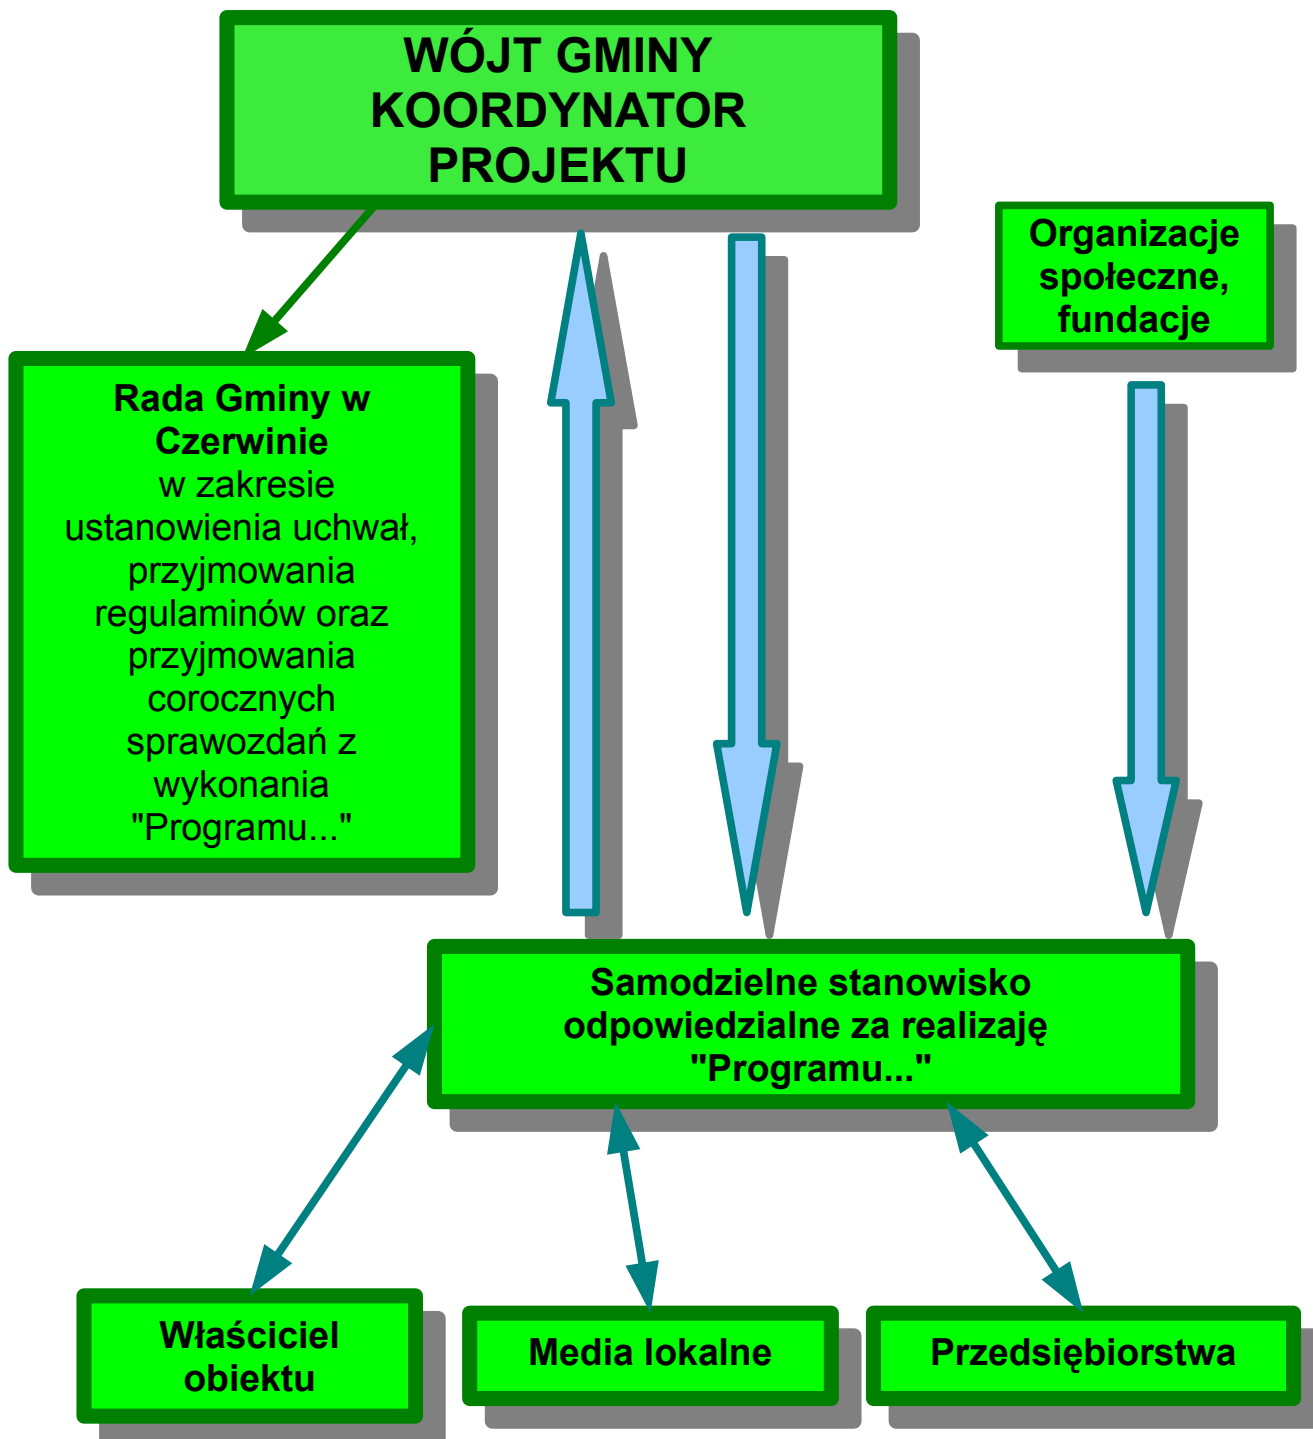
WÓJT GMINY KOORDYNATOR PROJEKTU

Organizacje społeczne, fundacje

Rada Gminy w Czerwinie w zakresie ustanowienia uchwał, przyjmowania regulaminów oraz przyjmowania corocznych sprawozdań z wykonania "Programu..."

Samodzielne stanowisko odpowiedzialne za realizaję "Programu..."

Właściciel obiektu

Media lokalne

Przedsiębiorstwa